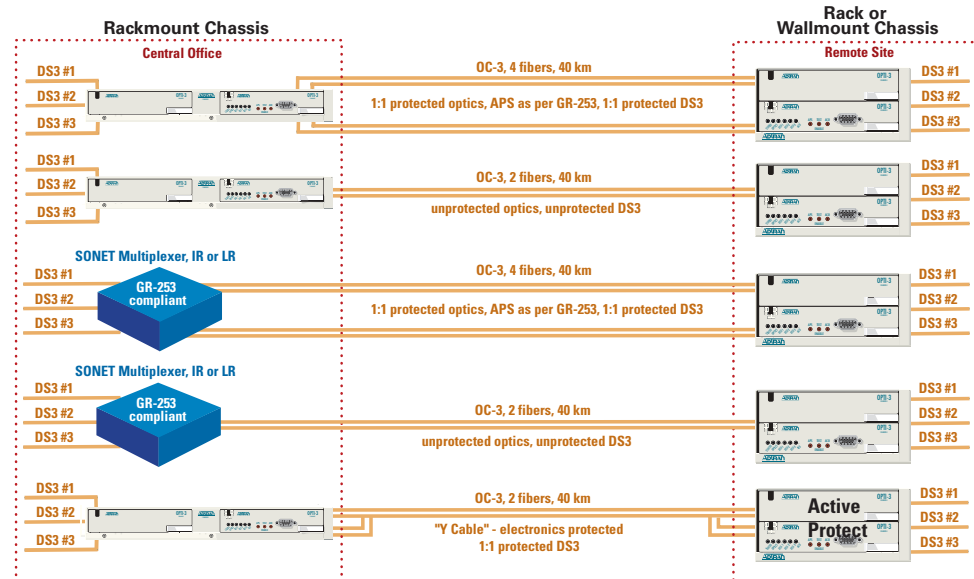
Rackmount Chassis

Rack or Wallmount Chassis

Central Office

Remote Site

DS3 #1
DS3 #2
DS3 #3

OC-3, 4 fibers, 40 km

1:1 protected optics, APS as per GR-253, 1:1 protected DS3

DS3 #1
DS3 #2
DS3 #3

DS3 #1
DS3 #2
DS3 #3

OC-3, 2 fibers, 40 km

unprotected optics, unprotected DS3

DS3 #1
DS3 #2
DS3 #3

SONET Multiplexer, IR or LR

DS3 #1
DS3 #2
DS3 #3

GR-253 compliant

OC-3, 4 fibers, 40 km

1:1 protected optics, APS as per GR-253, 1:1 protected DS3

DS3 #1
DS3 #2
DS3 #3

SONET Multiplexer, IR or LR

DS3 #1
DS3 #2
DS3 #3

GR-253 compliant

OC-3, 2 fibers, 40 km

unprotected optics, unprotected DS3

DS3 #1
DS3 #2
DS3 #3

DS3 #1
DS3 #2
DS3 #3

OC-3, 2 fibers, 40 km

"Y Cable" - electronics protected
1:1 protected DS3

Active
Protect

DS3 #1
DS3 #2
DS3 #3